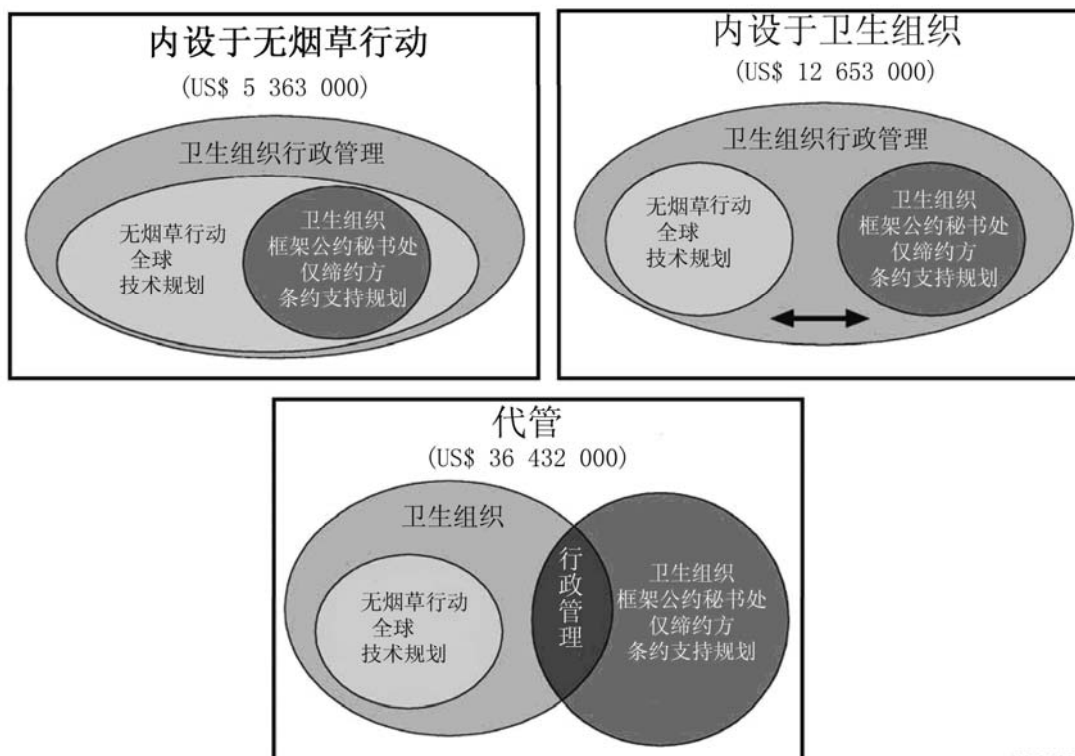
内设于无烟草行动
(US$ 5 363 000)

卫生组织行政管理

无烟草行动
全球
技术规划

卫生组织
框架公约秘书处
仅缔约方
条约支持规划

内设于卫生组织
(US$ 12 653 000)

卫生组织行政管理

无烟草行动
全球
技术规划

卫生组织
框架公约秘书处
仅缔约方
条约支持规划

代管
(US$ 36 432 000)

卫生组织

无烟草行动
全球
技术规划

行政管理

卫生组织
框架公约秘书处
仅缔约方
条约支持规划